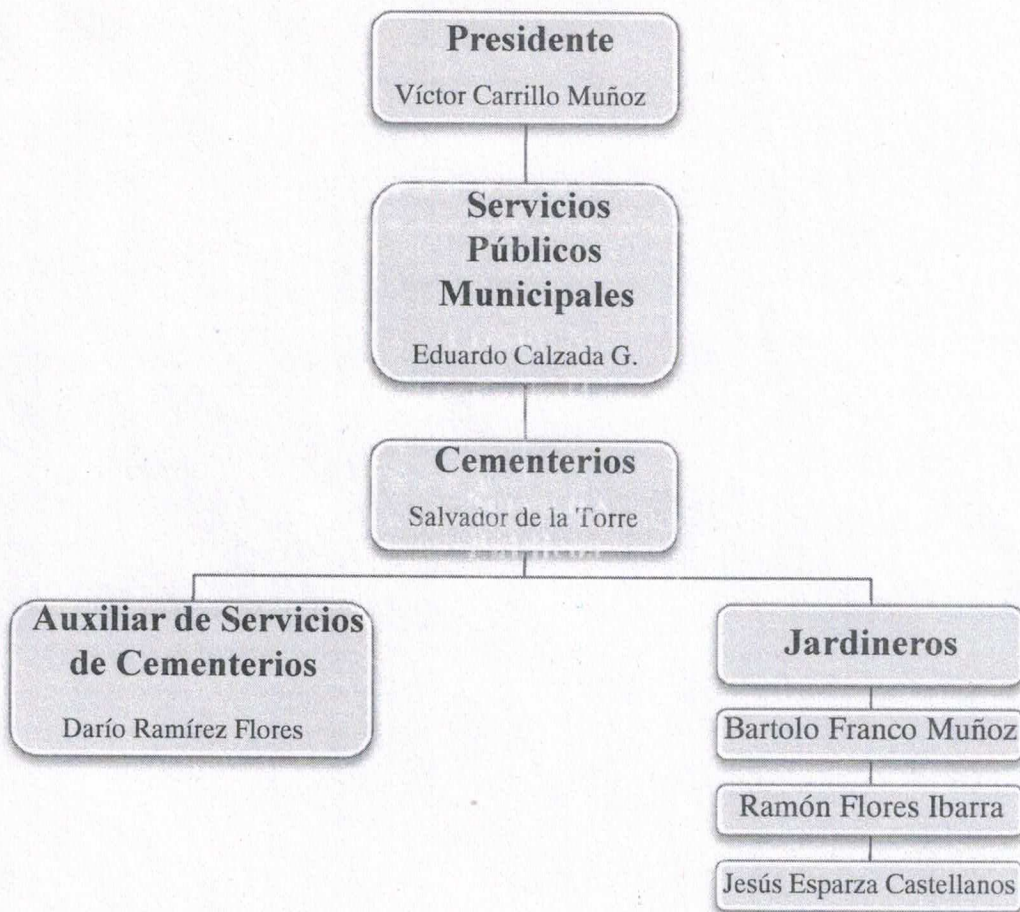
Presidente
Víctor Carrillo Muñoz

Servicios Públicos Municipales
Eduardo Calzada G.

Cementerios
Salvador de la Torre

Auxiliar de Servicios de Cementerios
Darío Ramírez Flores

Jardineros
Bartolo Franco Muñoz
Ramón Flores Ibarra
Jesús Esparza Castellanos